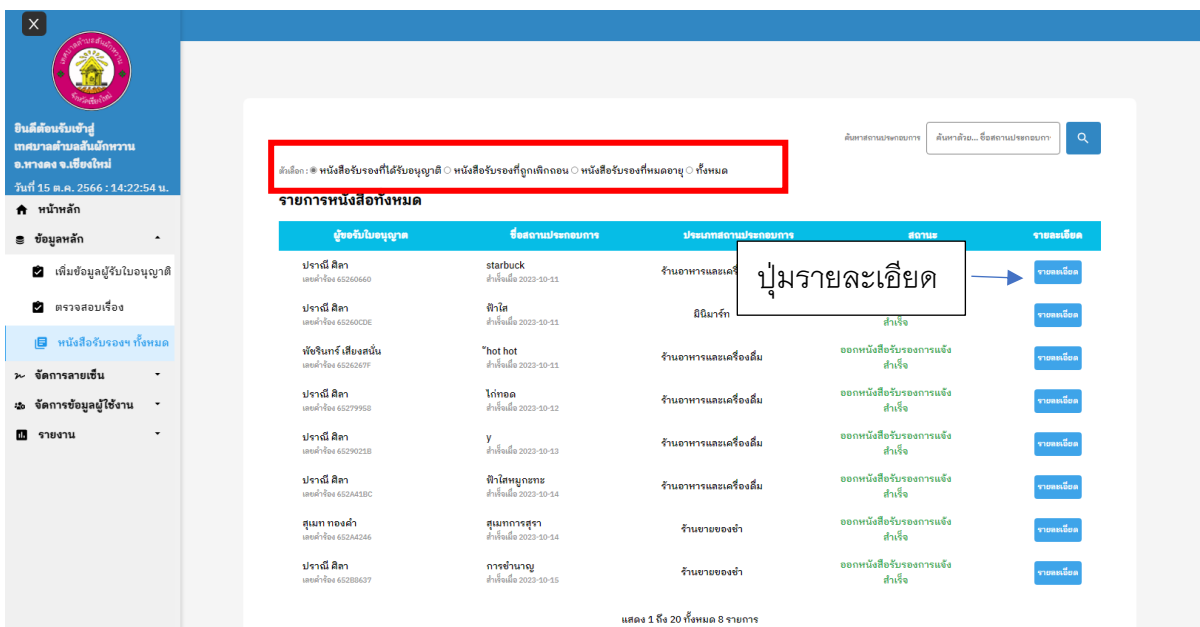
X

ยินดีต้อนรับเข้าสู่ เทศบาลตำบลสันผักหวาน อ.หางดง จ.เชียงใหม่

วันที่ 15 ต.ค. 2566 : 14:22:54 น.

หน้าหลัก

ข้อมูลหลัก

เพิ่มข้อมูลผู้รับใบอนุญาต

ตรวจสอบเรื่อง

หนังสือรับรองฯ ทั้งหมด

จัดการลายเซ็น

จัดการข้อมูลผู้ใช้งาน

รายงาน

ค้นหาสถานประกอบการ ค้นหาด้วย... ชื่อสถานประกอบการ

ตัวเลือก : หนังสือรับรองที่ได้รับอนุญาติ หนังสือรับรองที่ถูกเพิกถอน หนังสือรับรองที่หมดอายุ ทั้งหมด

รายการหนังสือทั้งหมด

| ผู้ขอรับใบอนุญาต | ชื่อสถานประกอบการ | ประเภทสถานประกอบการ | สถานะ | รายละเอียด |
|---|---|---|---|---|
| ปราณี ศิลา เลขคำร้อง 65260660 | starbuck สำเร็จเมื่อ 2023-10-11 | ร้านอาหารและเครื่อ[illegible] | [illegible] | รายละเอียด |
| ปราณี ศิลา เลขคำร้อง 65260CDE | ฟ้าใส สำเร็จเมื่อ 2023-10-11 | มินิมาร์ท | สำเร็จ | รายละเอียด |
| พัชรินทร์ เสียงสนั่น เลขคำร้อง 6526267F | "hot hot สำเร็จเมื่อ 2023-10-11 | ร้านอาหารและเครื่องดื่ม | ออกหนังสือรับรองการแจ้งสำเร็จ | รายละเอียด |
| ปราณี ศิลา เลขคำร้อง 65279958 | ไก่ทอด สำเร็จเมื่อ 2023-10-12 | ร้านอาหารและเครื่องดื่ม | ออกหนังสือรับรองการแจ้งสำเร็จ | รายละเอียด |
| ปราณี ศิลา เลขคำร้อง 6529021B | y สำเร็จเมื่อ 2023-10-13 | ร้านอาหารและเครื่องดื่ม | ออกหนังสือรับรองการแจ้งสำเร็จ | รายละเอียด |
| ปราณี ศิลา เลขคำร้อง 652A41BC | ฟ้าใสหมูกะทะ สำเร็จเมื่อ 2023-10-14 | ร้านอาหารและเครื่องดื่ม | ออกหนังสือรับรองการแจ้งสำเร็จ | รายละเอียด |
| สุเมท ทองคำ เลขคำร้อง 652A4246 | สุเมทการสุรา สำเร็จเมื่อ 2023-10-14 | ร้านขายของชำ | ออกหนังสือรับรองการแจ้งสำเร็จ | รายละเอียด |
| ปราณี ศิลา เลขคำร้อง 652B8637 | การชำนาญ สำเร็จเมื่อ 2023-10-15 | ร้านขายของชำ | ออกหนังสือรับรองการแจ้งสำเร็จ | รายละเอียด |

ปุ่มรายละเอียด

แสดง 1 ถึง 20 ทั้งหมด 8 รายการ